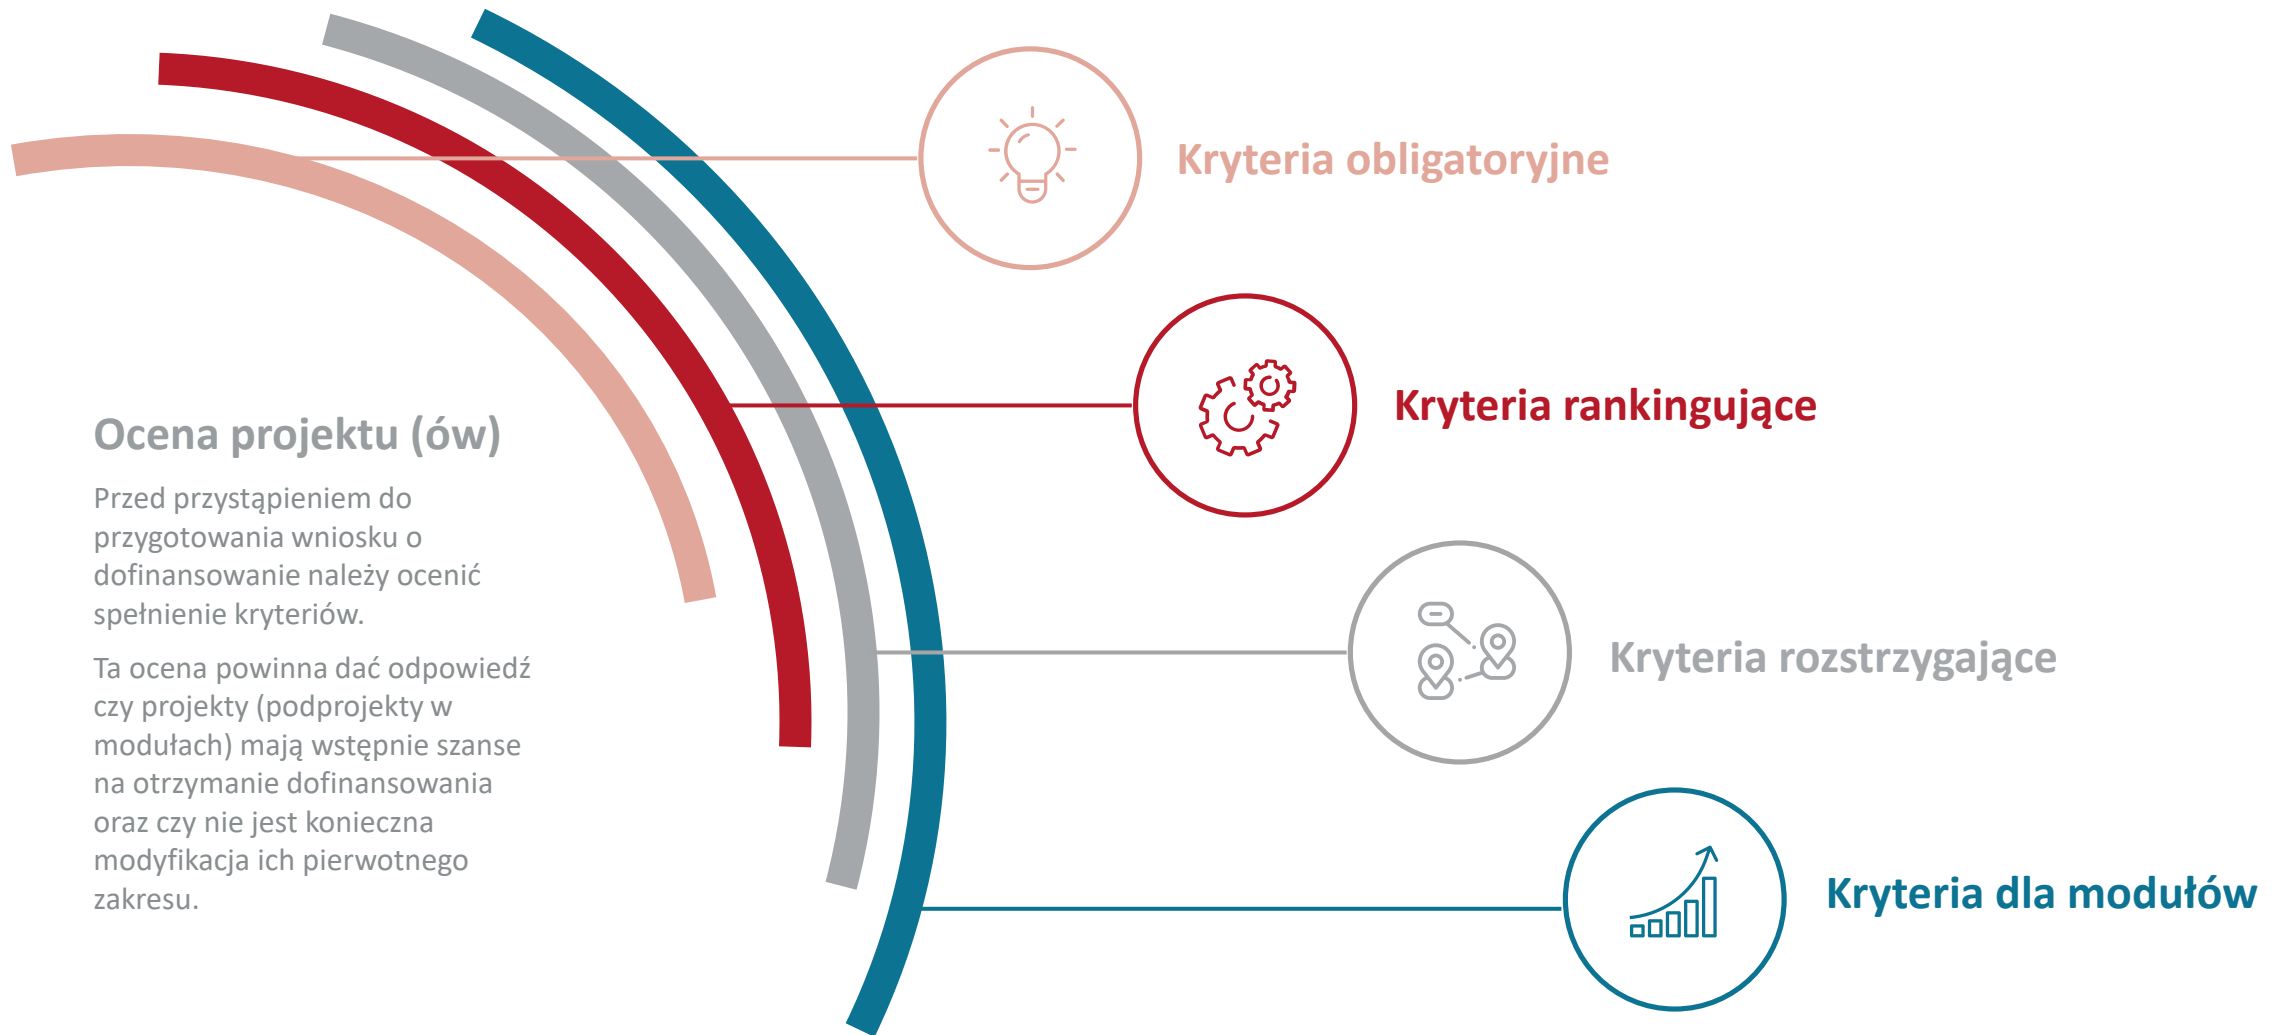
Kryteria obligatoryjne

Kryteria rankingujące

Ocena projektu (ów)

Przed przystąpieniem do przygotowania wniosku o dofinansowanie należy ocenić spełnienie kryteriów.

Ta ocena powinna dać odpowiedź czy projekty (podprojekty w modułach) mają wstępnie szanse na otrzymanie dofinansowania oraz czy nie jest konieczna modyfikacja ich pierwotnego zakresu.

Kryteria rozstrzygające

Kryteria dla modułów